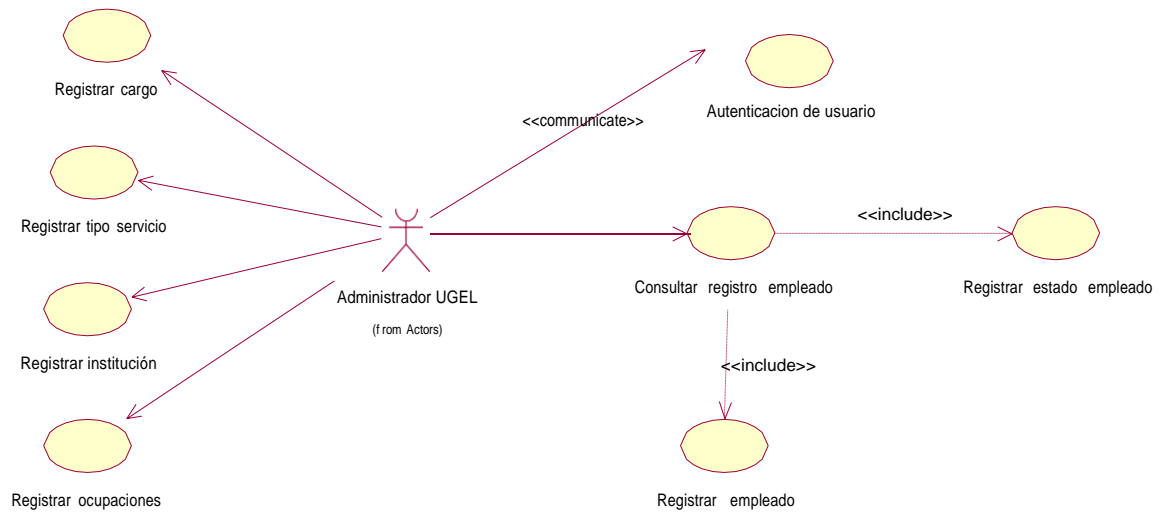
Registrar cargo

<<communicate>>

Autenticacion de usuario

Registrar tipo servicio

<<include>>

Administrador UGEL

(from Actors)

Consultar registro empleado

Registrar estado empleado

Registrar institución

<<include>>

Registrar ocupaciones

Registrar empleado